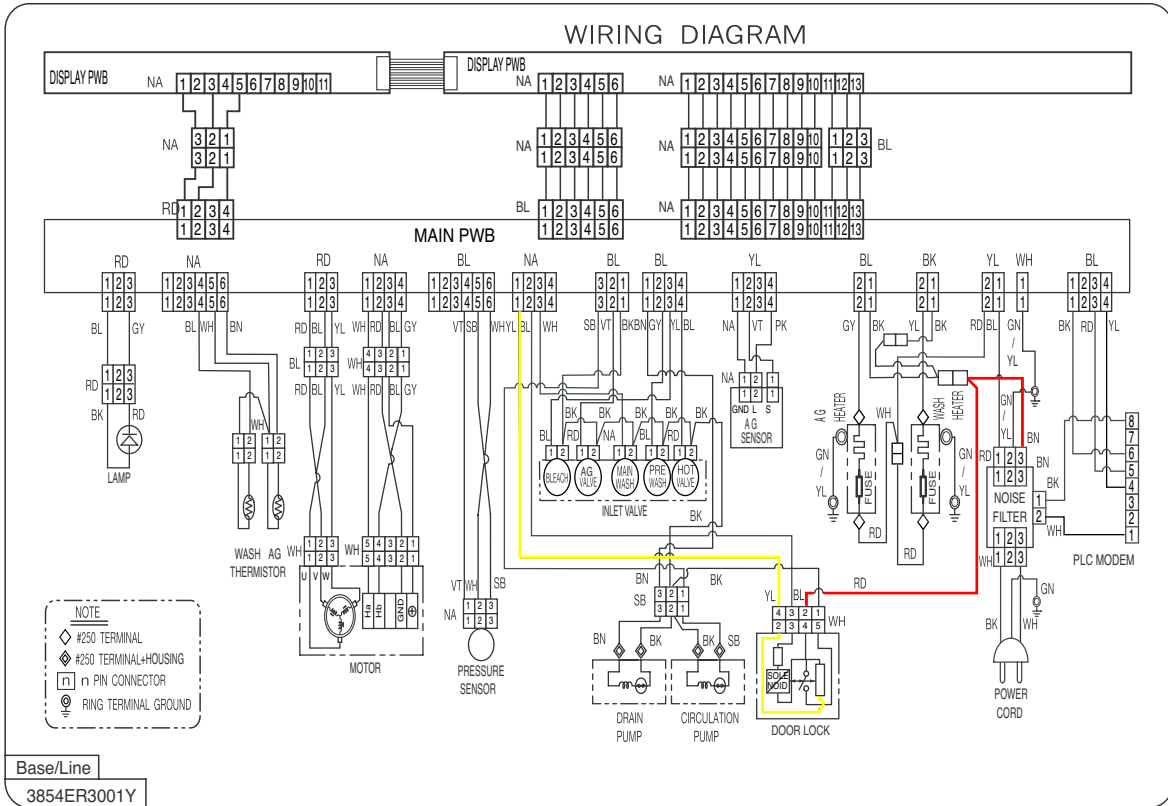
WIRING DIAGRAM

DISPLAY PWB
NA 1 2 3 4 5 6 7 8 9 10 11

DISPLAY PWB
NA 1 2 3 4 5 6
NA 1 2 3 4 5 6 7 8 9 10 11 12 13

NA 3 2 1
3 2 1

NA 1 2 3 4 5 6
1 2 3 4 5 6

NA 1 2 3 4 5 6 7 8 9 10
1 2 3 4 5 6 7 8 9 10

1 2 3
1 2 3 BL

RD 1 2 3 4
1 2 3 4

BL 1 2 3 4 5 6
1 2 3 4 5 6

NA 1 2 3 4 5 6 7 8 9 10 11 12 13
1 2 3 4 5 6 7 8 9 10 11 12 13

MAIN PWB

RD NA RD NA BL NA BL BL YL BL BK YL WH BL

BL GY
RD
BK RD
LAMP

BL WH BN
WH
WASH AG THERMISTOR

RD BL YL
BL
RD BL YL
WH
U V W
WH RD BL GY
WH
WH RD BL GY
WH
Ha Hb GND
MOTOR

VT SB WH YL BL WH
VT WH SB
NA
PRESSURE SENSOR

SB VT BK BN GY YL BL
BK BK BK BK BK
BL RD NA RD
BLEACH AG VALVE MAIN WASH PRE WASH HOT VALVE
INLET VALVE
BK

NA VT PK
NA
GND L S
A G SENSOR

BN BK
SB
BN BK BK SB
DRAIN PUMP
CIRCULATION PUMP

YL BL
4 3 2 1
2 3 4 5
WH
SOLE NOID
DOOR LOCK
RD

GY BK YL BK RD BL GN / YL
A G HEATER
WH
WASH HEATER
FUSE
FUSE
GN / YL
GN / YL
RD
RD
GN / YL
BN
RD 1 2 3
NOISE FILTER
BN
1 2
1 2 3
WH 1 2 3
BK WH
GN
POWER CORD

BK RD YL
BK
WH
8 7 6 5 4 3 2 1
PLC MODEM

NOTE
#250 TERMINAL
#250 TERMINAL+HOUSING
n PIN CONNECTOR
RING TERMINAL GROUND

Base/Line
3854ER3001Y